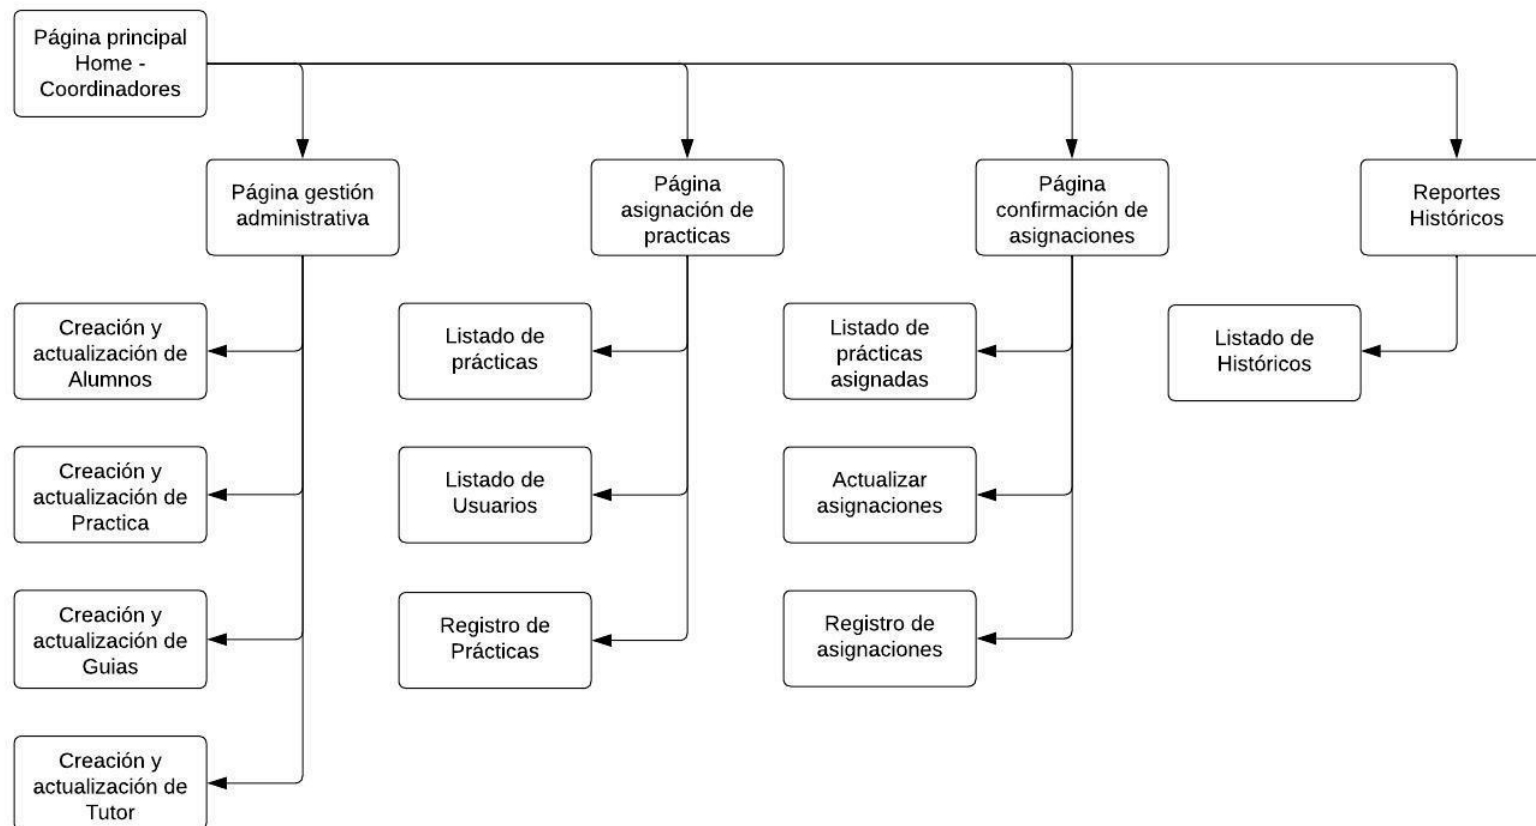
Página principal Home - Coordinadores

Página gestión administrativa

Creación y actualización de Alumnos

Creación y actualización de Practica

Creación y actualización de Guias

Creación y actualización de Tutor

Página asignación de practicas

Listado de prácticas

Listado de Usuarios

Registro de Prácticas

Página confirmación de asignaciones

Listado de prácticas asignadas

Actualizar asignaciones

Registro de asignaciones

Reportes Históricos

Listado de Históricos